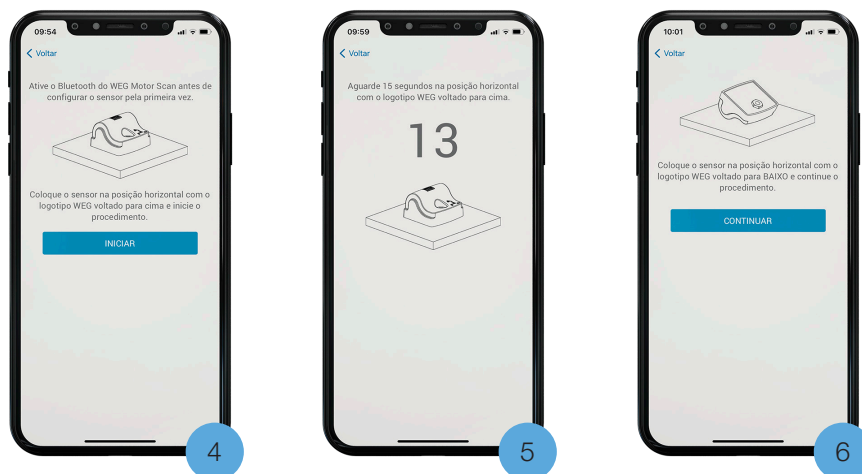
09:54

Voltar

Ative o Bluetooth do WEG Motor Scan antes de configurar o sensor pela primeira vez.

Coloque o sensor na posição horizontal com o logotipo WEG voltado para cima e inicie o procedimento.

INICIAR

4

09:59

Voltar

Aguarde 15 segundos na posição horizontal com o logotipo WEG voltado para cima.

13

5

10:01

Voltar

Coloque o sensor na posição horizontal com o logotipo WEG voltado para BAIXO e continue o procedimento.

CONTINUAR

6